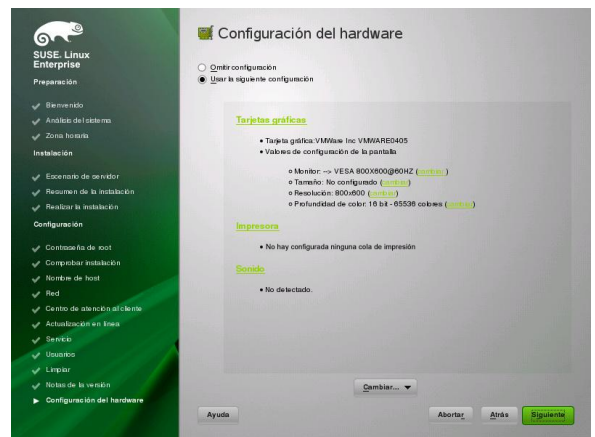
SUSE. Linux Enterprise

Preparación

Bienvenido
Análisis del sistema
Zona horaria

Instalación

Escenario de servidor
Resumen de la instalación
Realizar la instalación

Configuración

Contraseña de root
Comprobar instalación
Nombre de host
Red
Centro de atención al cliente
Actualización en línea
Servicio
Usuarios
Limpiar
Notas de la versión
Configuración del hardware

Configuración del hardware

Omitir configuración
Usar la siguiente configuración

Tarjetas gráficas

• Tarjeta gráfica:VMWare Inc VMWARE0405
• Valores de configuración de la pantalla

o Monitor: --> VESA 800X600@60HZ (cambiar)
o Tamaño: No configurado (cambiar)
o Resolución: 800x600 (cambiar)
o Profundidad de color: 16 bit - 65536 colores (cambiar)

Impresora

• No hay configurada ninguna cola de impresión

Sonido

• No detectado.

Cambiar...

Ayuda
Abortar
Atrás
Siguiente